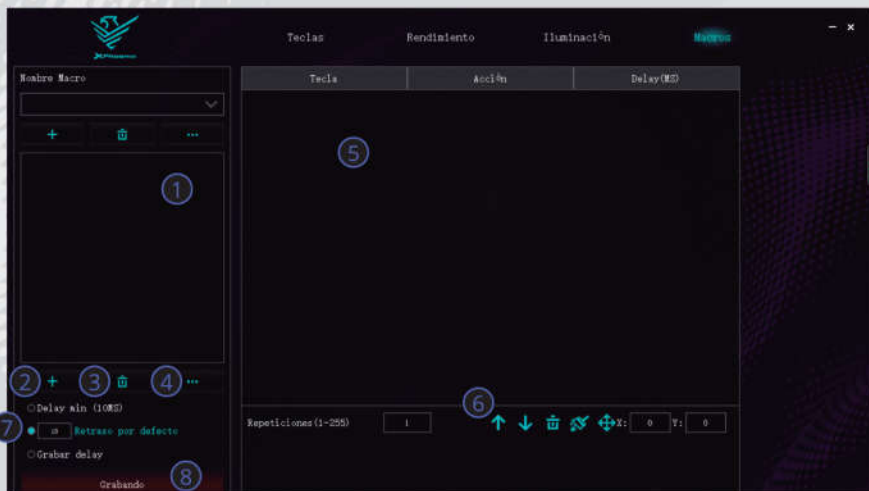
Teclas Rendimiento Iluminaci◊n Macros

Nombre Macro

+ ...

①

②+ ③ ④...

○Delay min (10MS)

⑦● 10 Retraso por defecto

○Grabar delay

Grabando ⑧

| Tecla | Acci◊n | Delay(MS) |
|---|---|---|

⑤

⑥

Repeticiones(1-255) 1 X: 0 Y: 0